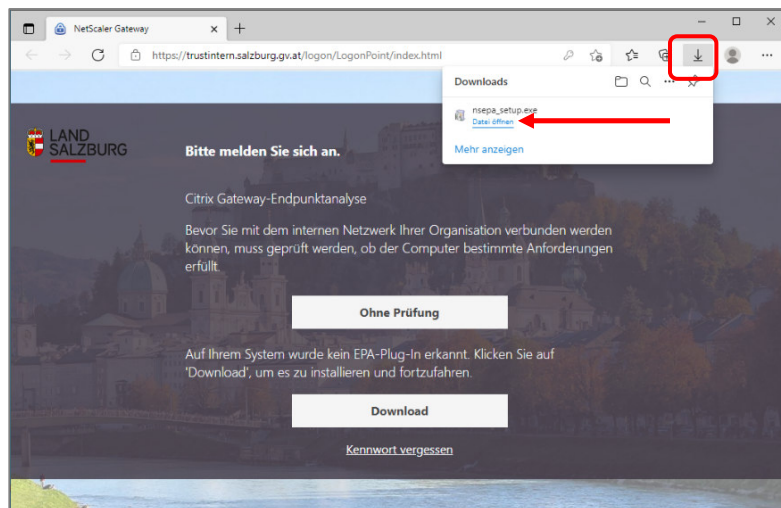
NetScaler Gateway
https://trustintern.salzburg.gv.at/logon/LogonPoint/index.html

Downloads
nsepa_setup.exe
Datei öffnen
Mehr anzeigen

LAND SALZBURG

Bitte melden Sie sich an.

Citrix Gateway-Endpunktanalyse

Bevor Sie mit dem internen Netzwerk Ihrer Organisation verbunden werden können, muss geprüft werden, ob der Computer bestimmte Anforderungen erfüllt.

Ohne Prüfung

Auf Ihrem System wurde kein EPA-Plug-In erkannt. Klicken Sie auf 'Download', um es zu installieren und fortzufahren.

Download

Kennwort vergessen